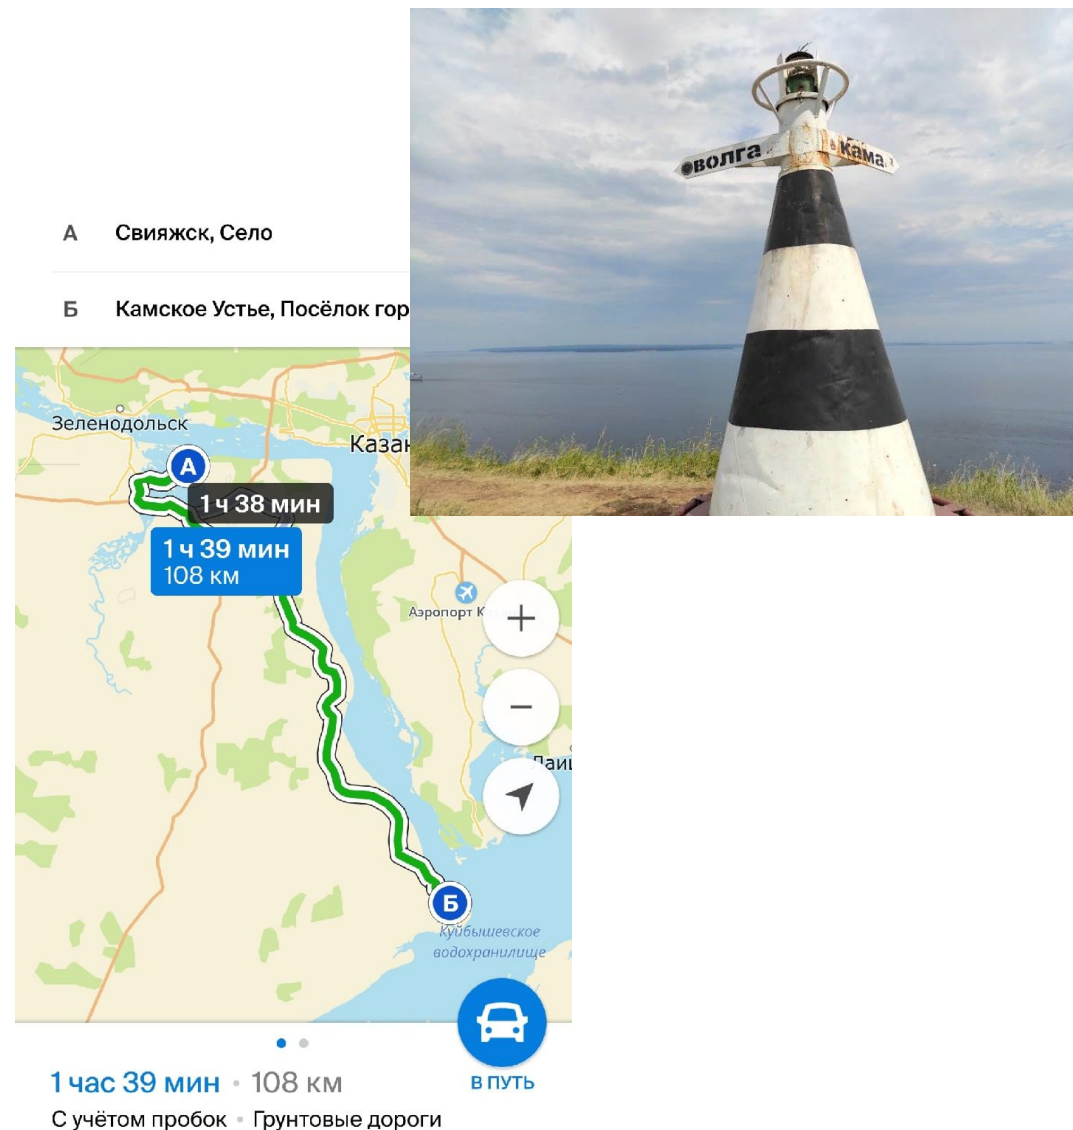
А Свияжск, Село

Б Камское Устье, Посёлок гор

Волга Кама

Зеленодольск

Казан

1 ч 38 мин

1 ч 39 мин
108 км

Аэропорт К

Лаиш

Куйбышевское водохранилище

1 час 39 мин • 108 км

С учётом пробок • Грунтовые дороги

В ПУТЬ